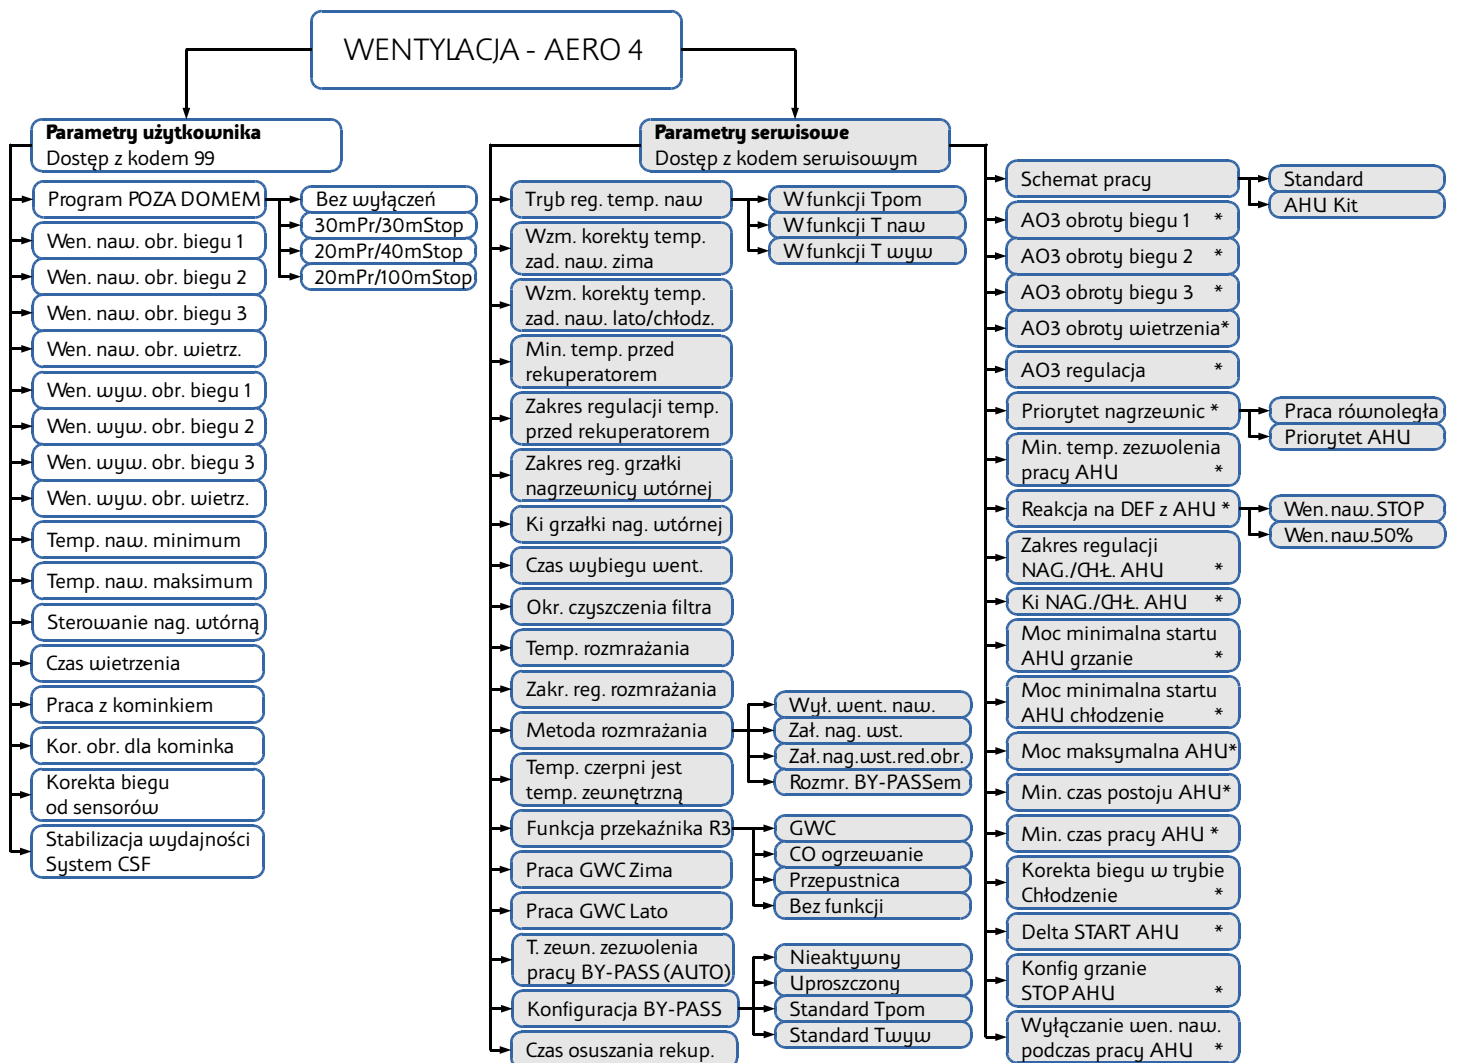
WENTYLACJA - AERO 4

**Parametry użytkownika**
Dostęp z kodem 99

Program POZA DOMEM
Bez wyłączeń
30mPr/30mStop
20mPr/40mStop
20mPr/100mStop

Wen. naw. obr. biegu 1
Wen. naw. obr. biegu 2
Wen. naw. obr. biegu 3
Wen. naw. obr. wietrz.
Wen. wyw. obr. biegu 1
Wen. wyw. obr. biegu 2
Wen. wyw. obr. biegu 3
Wen. wyw. obr. wietrz.
Temp. naw. minimum
Temp. naw. maksimum
Sterowanie nag. wtórną
Czas wietrzenia
Praca z kominkiem
Kor. obr. dla kominka
Korekta biegu od sensorów
Stabilizacja wydajności System CSF

**Parametry serwisowe**
Dostęp z kodem serwisowym

Tryb reg. temp. naw
W funkcji Tpom
W funkcji T naw
W funkcji T wyw

Wzm. korekty temp. zad. naw. zima
Wzm. korekty temp. zad. naw. lato/chłodz.
Min. temp. przed rekuperatorem
Zakres regulacji temp. przed rekuperatorem
Zakres reg. grzałki nagrzewnicy wtórnej
Ki grzałki nag. wtórnej
Czas wybiegu went.
Okr. czyszczenia filtra
Temp. rozmrażania
Zakr. reg. rozmrażania
Metoda rozmrażania
Wył. went. naw.
Zał. nag. wst.
Zał.nag.wst.red.obr.
Rozmr. BY-PASSem

Temp. czerpni jest temp. zewnętrzną
Funkcja przekaźnika R3
GWC
CO ogrzewanie
Przepustnica
Bez funkcji

Praca GWC Zima
Praca GWC Lato
T. zewn. zezwolenia pracy BY-PASS (AUTO)
Konfiguracja BY-PASS
Nieaktywny
Uproszczony
Standard Tpom
Standard Twyw

Czas osuszania rekup.

Schemat pracy
Standard
AHU Kit

AO3 obroty biegu 1 *
AO3 obroty biegu 2 *
AO3 obroty biegu 3 *
AO3 obroty wietrzenia*
AO3 regulacja *
Priorytet nagrzewnic *
Praca równoległa
Priorytet AHU

Min. temp. zezwolenia pracy AHU *
Reakcja na DEF z AHU *
Wen.naw.STOP
Wen.naw.50%

Zakres regulacji NAG./CHŁ. AHU *
Ki NAG./CHŁ. AHU *
Moc minimalna startu AHU grzanie *
Moc minimalna startu AHU chłodzenie *
Moc maksymalna AHU*
Min. czas postoju AHU*
Min. czas pracy AHU *
Korekta biegu w trybie Chłodzenie *
Delta START AHU *
Konfig grzanie STOP AHU *
Wyłączanie wen. naw. podczas pracy AHU *